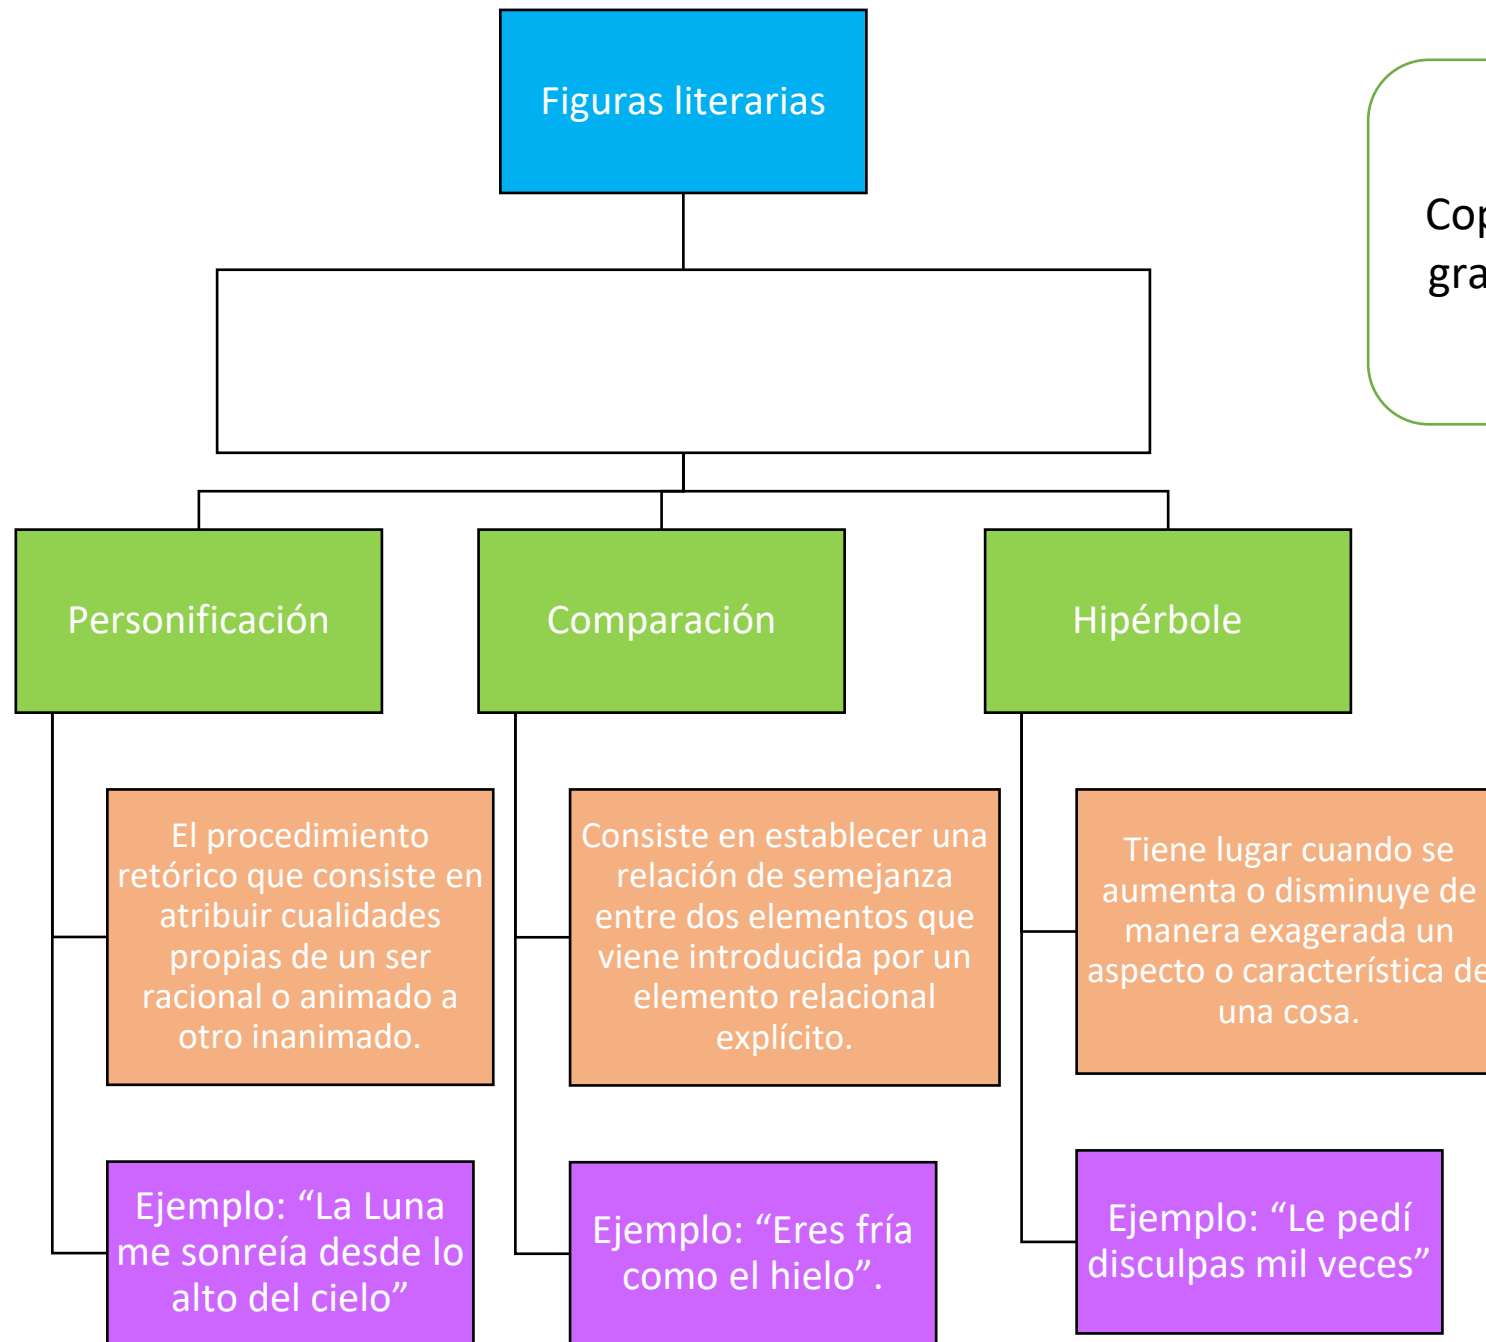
Figuras literarias

Cop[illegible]
gra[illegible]

Personificación

Comparación

Hipérbole

El procedimiento retórico que consiste en atribuir cualidades propias de un ser racional o animado a otro inanimado.

Consiste en establecer una relación de semejanza entre dos elementos que viene introducida por un elemento relacional explícito.

Tiene lugar cuando se aumenta o disminuye de manera exagerada un aspecto o característica de una cosa.

Ejemplo: “La Luna me sonreía desde lo alto del cielo”

Ejemplo: “Eres fría como el hielo”.

Ejemplo: “Le pedí disculpas mil veces”